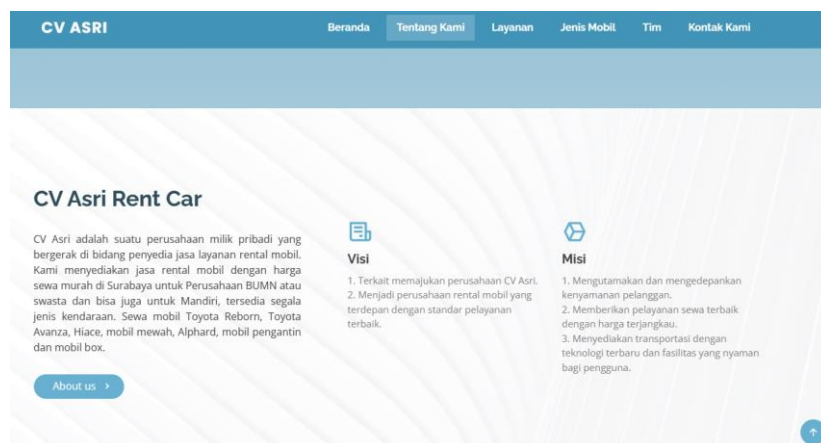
CV ASRI

Beranda Tentang Kami Layanan Jenis Mobil Tim Kontak Kami

CV Asri Rent Car

CV Asri adalah suatu perusahaan milik pribadi yang bergerak di bidang penyedia jasa layanan rental mobil. Kami menyediakan jasa rental mobil dengan harga sewa murah di Surabaya untuk Perusahaan BUMN atau swasta dan bisa juga untuk Mandiri, tersedia segala jenis kendaraan. Sewa mobil Toyota Reborn, Toyota Avanza, Hiace, mobil mewah, Alphard, mobil pengantin dan mobil box.

About us ›

Visi

1. Terkait memajukan perusahaan CV Asri.
2. Menjadi perusahaan rental mobil yang terdepan dengan standar pelayanan terbaik.

Misi

1. Mengutamakan dan mengedepankan kenyamanan pelanggan.
2. Memberikan pelayanan sewa terbaik dengan harga terjangkau.
3. Menyediakan transportasi dengan teknologi terbaru dan fasilitas yang nyaman bagi pengguna.